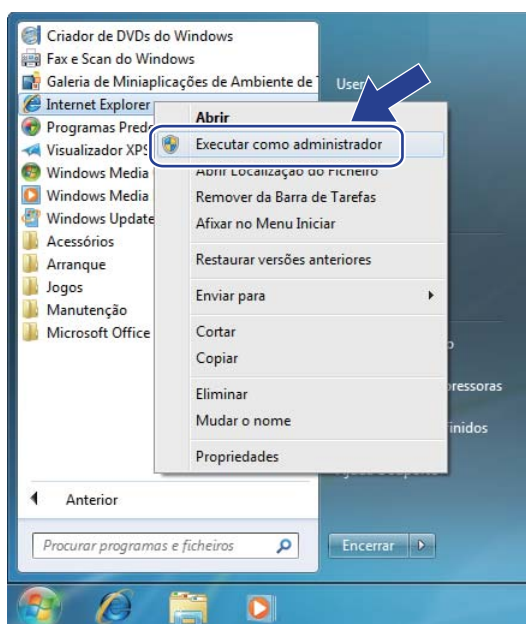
Criador de DVDs do Windows
Fax e Scan do Windows
Galeria de Miniaplicações de Ambiente de
Internet Explorer
Programas Predo
Visualizador XPS
Windows Media
Windows Media
Windows Update
Acessórios
Arranque
Jogos
Manutenção
Microsoft Office

User

Abrir
Executar como administrador
Abrir Localização do Ficheiro
Remover da Barra de Tarefas
Afixar no Menu Iniciar
Restaurar versões anteriores
Enviar para
Cortar
Copiar
Eliminar
Mudar o nome
Propriedades

o
ressoras
inidos

Anterior

Procurar programas e ficheiros

Encerrar